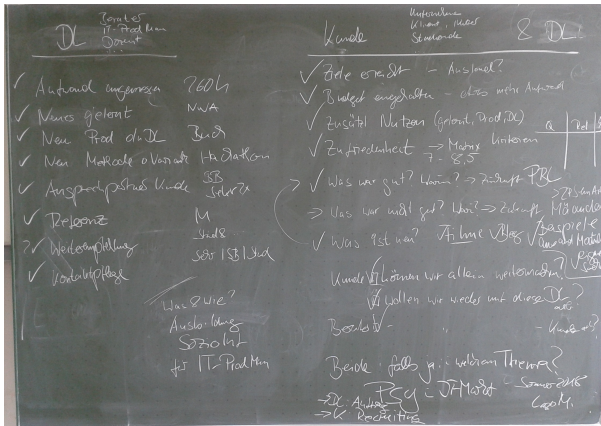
DL Berater IT-Prod Man Dozent

✓ Aufwand angemessen 760h
✓ Neues gelernt NWA
✓ Neu Prod d. DL Buch
✓ Neu Methode o. Variante Hackathon
✓ Ansprechpartner Kunde SSB Sektor
✓ Referenz M
? ✓ Weiterempfehlung Stud. SSB | Stud.
✓ Kontaktpflege

Was & wie? Ausbildung Sozial für IT-Prod Man

Kunde Unternehmen Klient, Partner Studierende & DL

✓ Ziele erreicht - Ausmaß?
✓ Budget eingehalten - etwas mehr Aufwand
✓ Zusätzl. Nutzen (gelernt, Prod/DL)
✓ Zufriedenheit → Matrix 7 - 8,5 Kriterien

| Q | Rel | S |
|---|---|---|
| | | |

✓ Was war gut? Warum? → Zukunft PBL
→ Was war nicht gut? Warum? → Zukunft Mü ändern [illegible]
✓ Was ist neu? Filme Vlogs Beispiele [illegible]

Kunde: Können wir allem weiterempfehlen?
Wollen wir wieder mit diese DL arbeiten?

Berater - - Kunde?

Beide: falls ja, in welchem Thema?

PSG : IT-Markt - Sommer 2016 Lego M.
→ DL Auftrag
→ K Rechnung